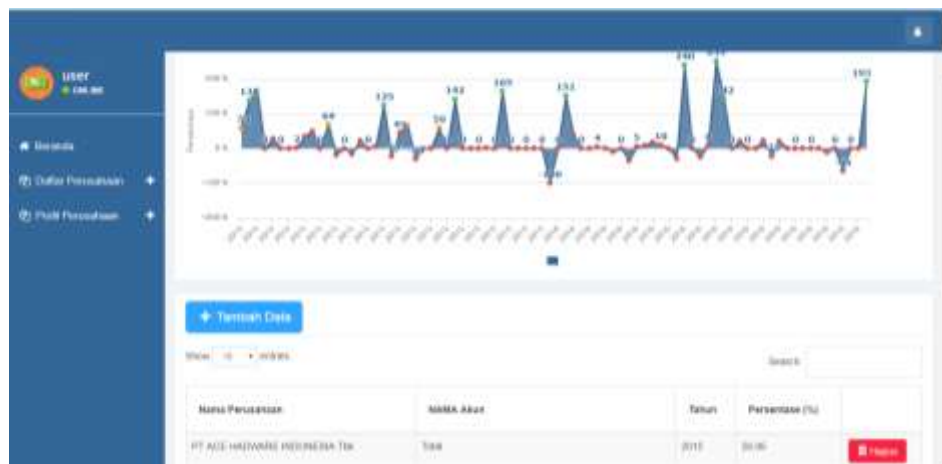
user
● Online

Beranda
Daftar Perusahaan
Profil Perusahaan

138
0 0 2
64
0 0
125
0
50
142
169
0 0 0 0 0
151
-196
4
0 5
18
240
277
42
0 0 0 0 0 0 0
191

+ Tambah Data

Show 10 entries

Search:

| Nama Perusahaan | NAMA Akun | Tahun | Persentase (%) | |
|---|---|---|---|---|
| PT ACE HARDWARE INDONESIA Tbk | Total | 2015 | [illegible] | Hapus |